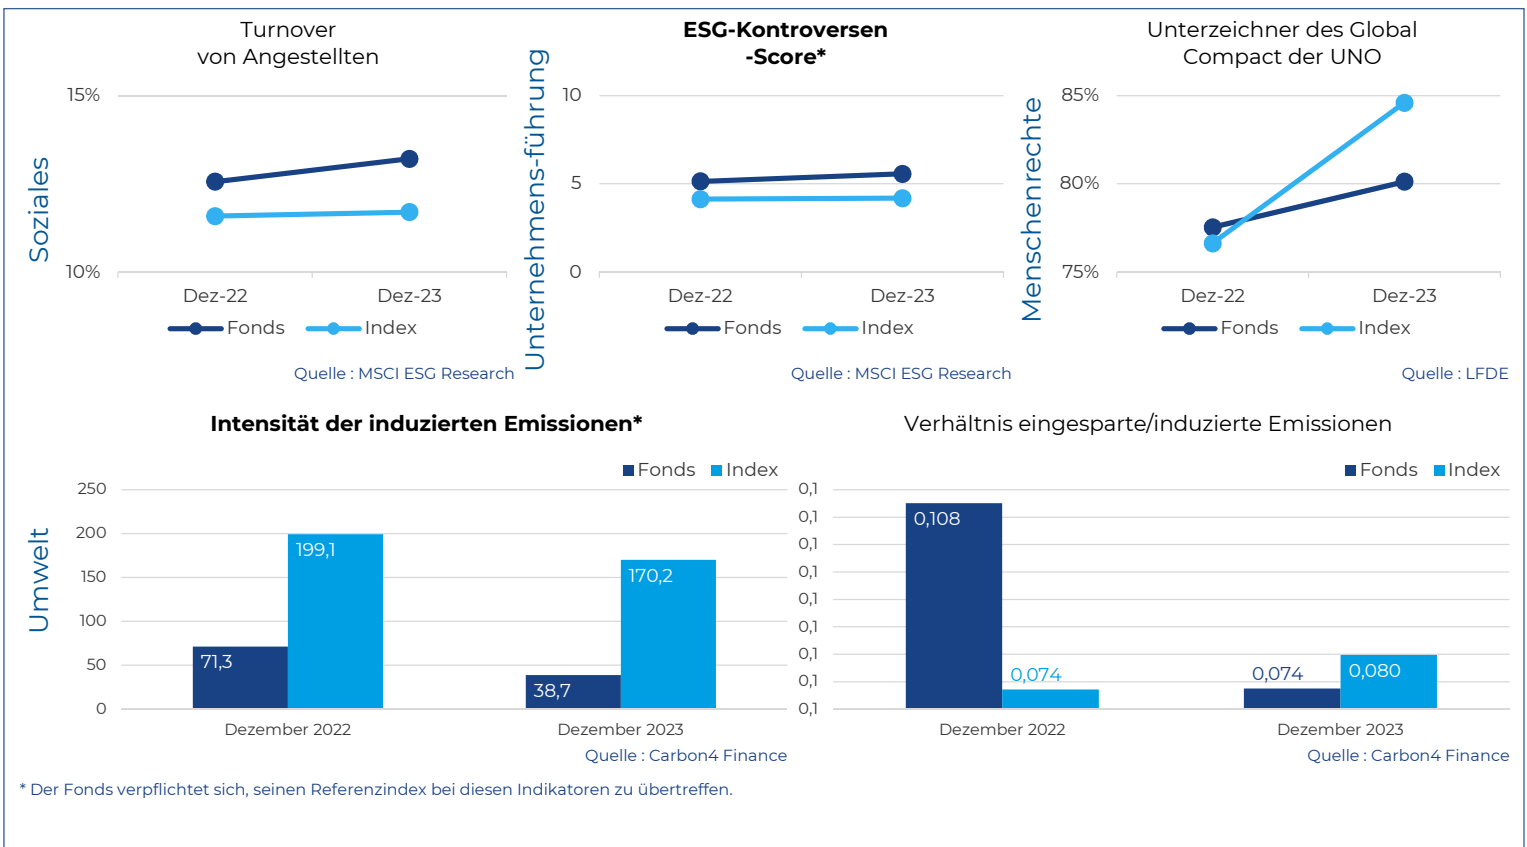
Turnover von Angestellten

Soziales

15%

10%

Dez-22 Dez-23

Fonds Index

Quelle : MSCI ESG Research

**ESG-Kontroversen -Score***

Unternehmens-führung

10

5

0

Dez-22 Dez-23

Fonds Index

Quelle : MSCI ESG Research

Unterzeichner des Global Compact der UNO

Menschenrechte

85%

80%

75%

Dez-22 Dez-23

Fonds Index

Quelle : LFDE

**Intensität der induzierten Emissionen***

Umwelt

Fonds Index

250
200
150
100
50
0

199,1
71,3
170,2
38,7

Dezember 2022 Dezember 2023

Quelle : Carbon4 Finance

Verhältnis eingesparte/induzierte Emissionen

Fonds Index

0,1
0,1
0,1
0,1
0,1
0,1
0,1
0,1
0,1

0,108
0,074
0,074
0,080

Dezember 2022 Dezember 2023

Quelle : Carbon4 Finance

* Der Fonds verpflichtet sich, seinen Referenzindex bei diesen Indikatoren zu übertreffen.